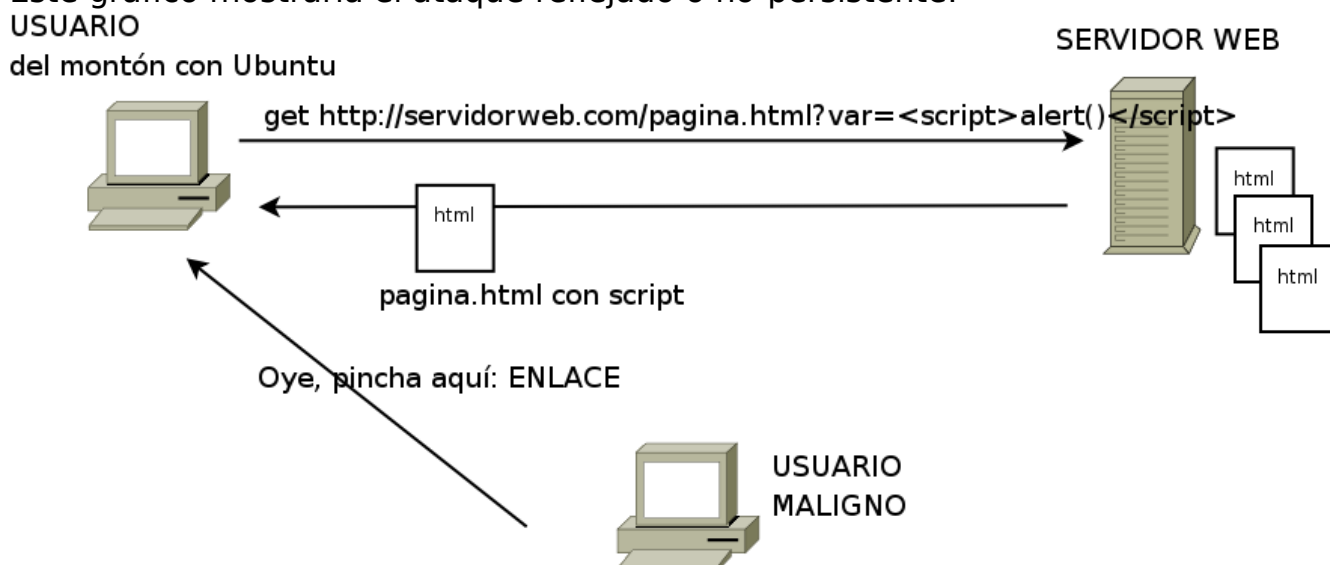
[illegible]
USUARIO
del montón con Ubuntu

SERVIDOR WEB

get http://servidorweb.com/pagina.html?var=<script>alert()</script>

html

html

html

html

pagina.html con script

Oye, pincha aquí: ENLACE

USUARIO
MALIGNO